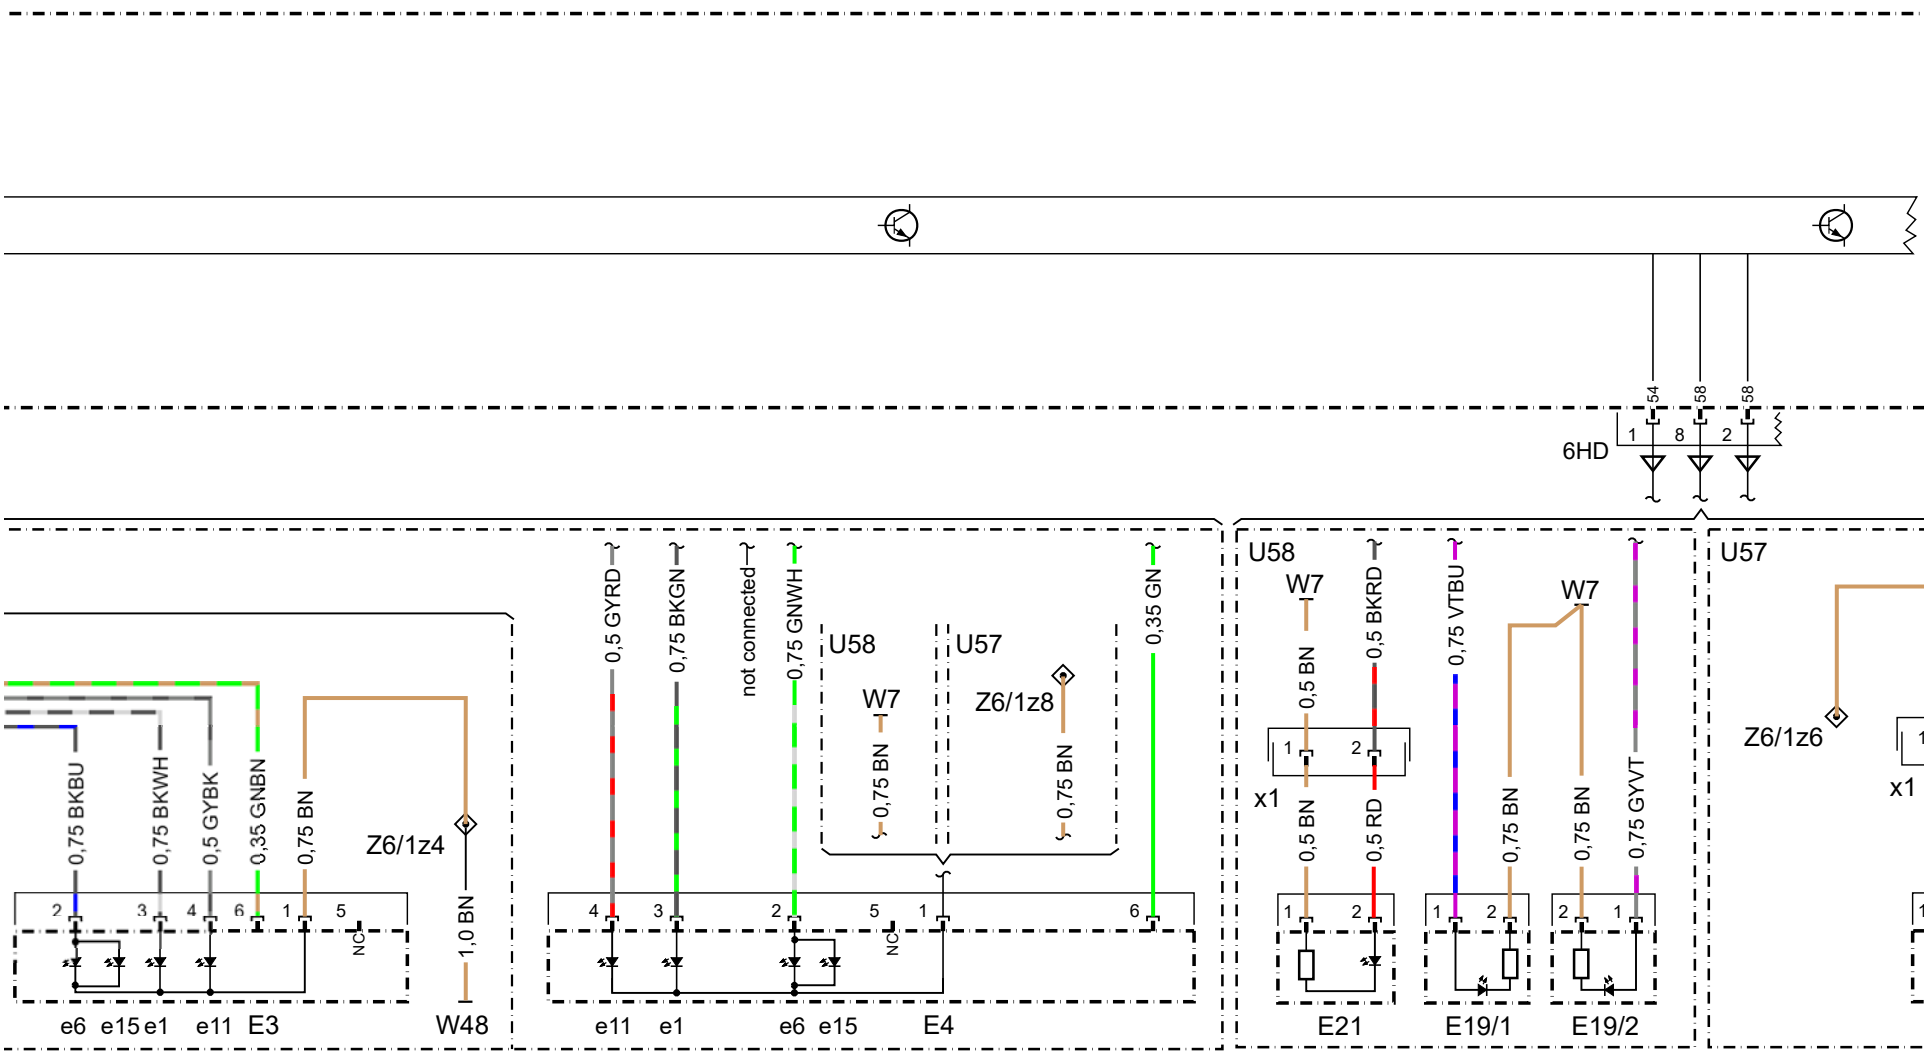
54
58
58
1
8
2
6HD

0,75 BKBU
0,75 BKWH
0,5 GYBK
0,35 GNBN
0,75 BN
Z6/1z4
1,0 BN
2 3 4 6 1 5
NC
e6 e15 e1 e11 E3
W48

0,5 GYRD
0,75 BKGN
not connected
0,75 GNWH
U58
W7
0,75 BN
U57
Z6/1z8
0,75 BN
0,35 GN
4 3 2 5 1 6
NC
e11 e1 e6 e15 E4

U58
W7
0,5 BN
0,5 BKRD
1 2
x1
0,5 BN
0,5 RD
1 2
E21
0,75 VTBU
W7
0,75 BN
0,75 BN
0,75 GYVT
1 2
2 1
E19/1
E19/2

U57
Z6/1z6
x1
1
1